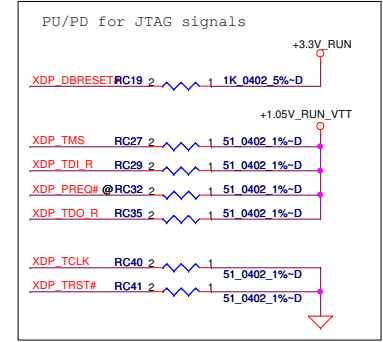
PU/PD for JTAG signals

+3.3V_RUN

XDP_DBRESET# RC19 2 1 1K_0402_5%~D

+1.05V_RUN_VTT

XDP_TMS RC27 2 1 51_0402_1%~D

XDP_TDI_R RC29 2 1 51_0402_1%~D

XDP_PREQ# @ RC32 2 1 51_0402_1%~D

XDP_TDO_R RC35 2 1 51_0402_1%~D

XDP_TCLK RC40 2 1 51_0402_1%~D

XDP_TRST# RC41 2 1 51_0402_1%~D